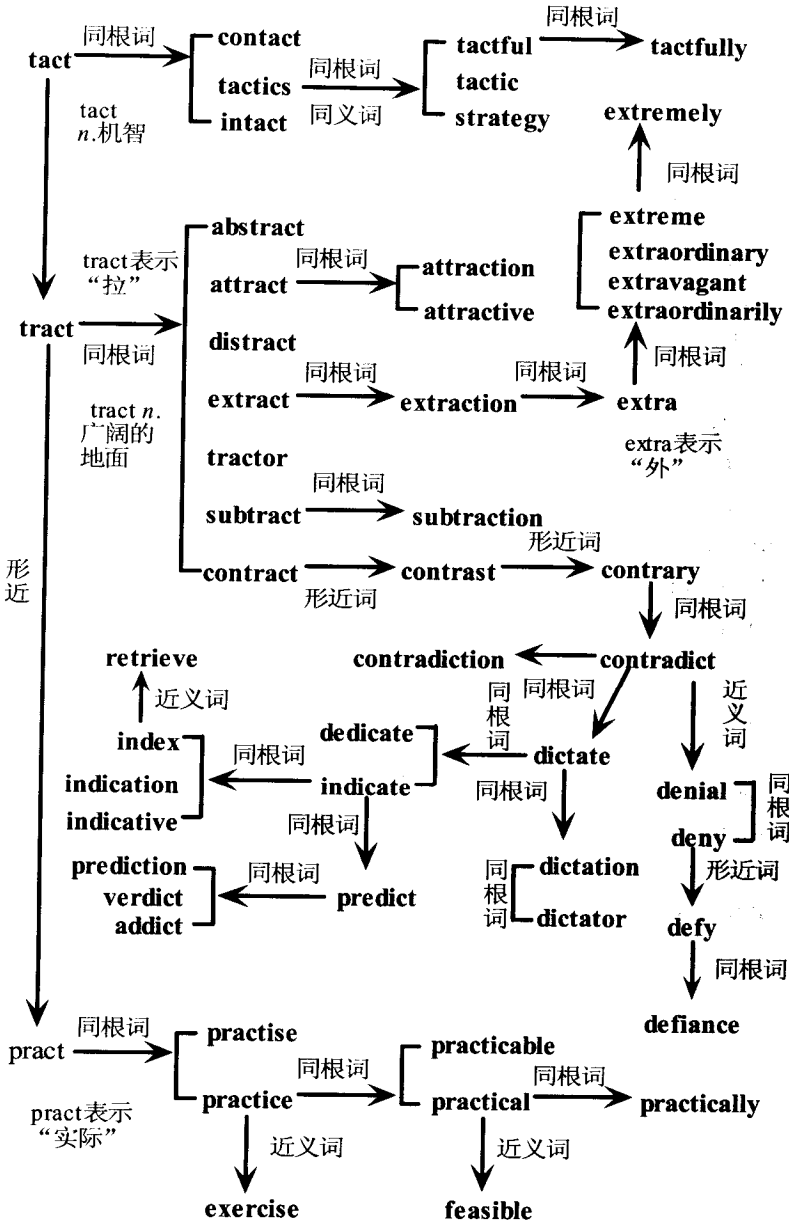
tact 同根词 contact tactics intact
tact n.机智
同根词 同义词
tactful tactic strategy
同根词 tactfully
extremely
同根词
extreme extraordinary extravagant extraordinarily
同根词
tract表示“拉”
tract 同根词
abstract
attract 同根词 attraction attractive
distract
extract 同根词 extraction 同根词 extra
extra表示“外”
tract n. 广阔的地面
tractor
subtract 同根词 subtraction
contract 形近词 contrast 形近词 contrary
形近
同根词
retrieve
近义词
contradiction contradict
同根词
同根词
近义词
index indication indicative
同根词
dedicate indicate
同根词
dictate
同根词
denial deny
同根词
同根词
形近词
prediction verdict addict
同根词
predict
同根词 dictation dictator
defy
同根词
defiance
pract 同根词
practise practice
同根词
practicable practical
同根词 practically
pract表示“实际”
近义词
exercise
近义词
feasible